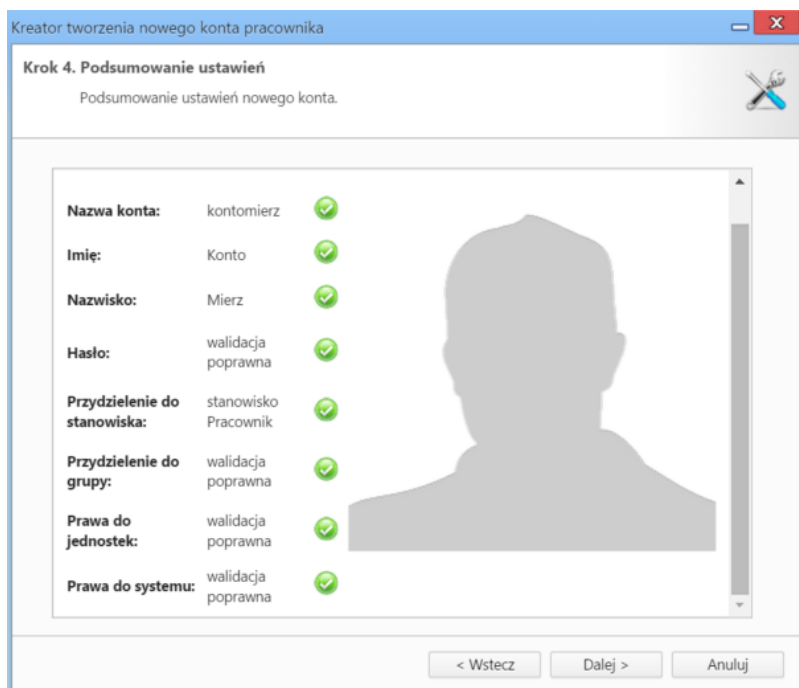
Kreator tworzenia nowego konta pracownika

Krok 4. Podsumowanie ustawień

Podsumowanie ustawień nowego konta.

| | |
|---|---|
| **Nazwa konta:** | kontomierz |
| **Imię:** | Konto |
| **Nazwisko:** | Mierz |
| **Hasło:** | walidacja poprawna |
| **Przydzielenie do stanowiska:** | stanowisko Pracownik |
| **Przydzielenie do grupy:** | walidacja poprawna |
| **Prawa do jednostek:** | walidacja poprawna |
| **Prawa do systemu:** | walidacja poprawna |

< Wstecz Dalej > Anuluj